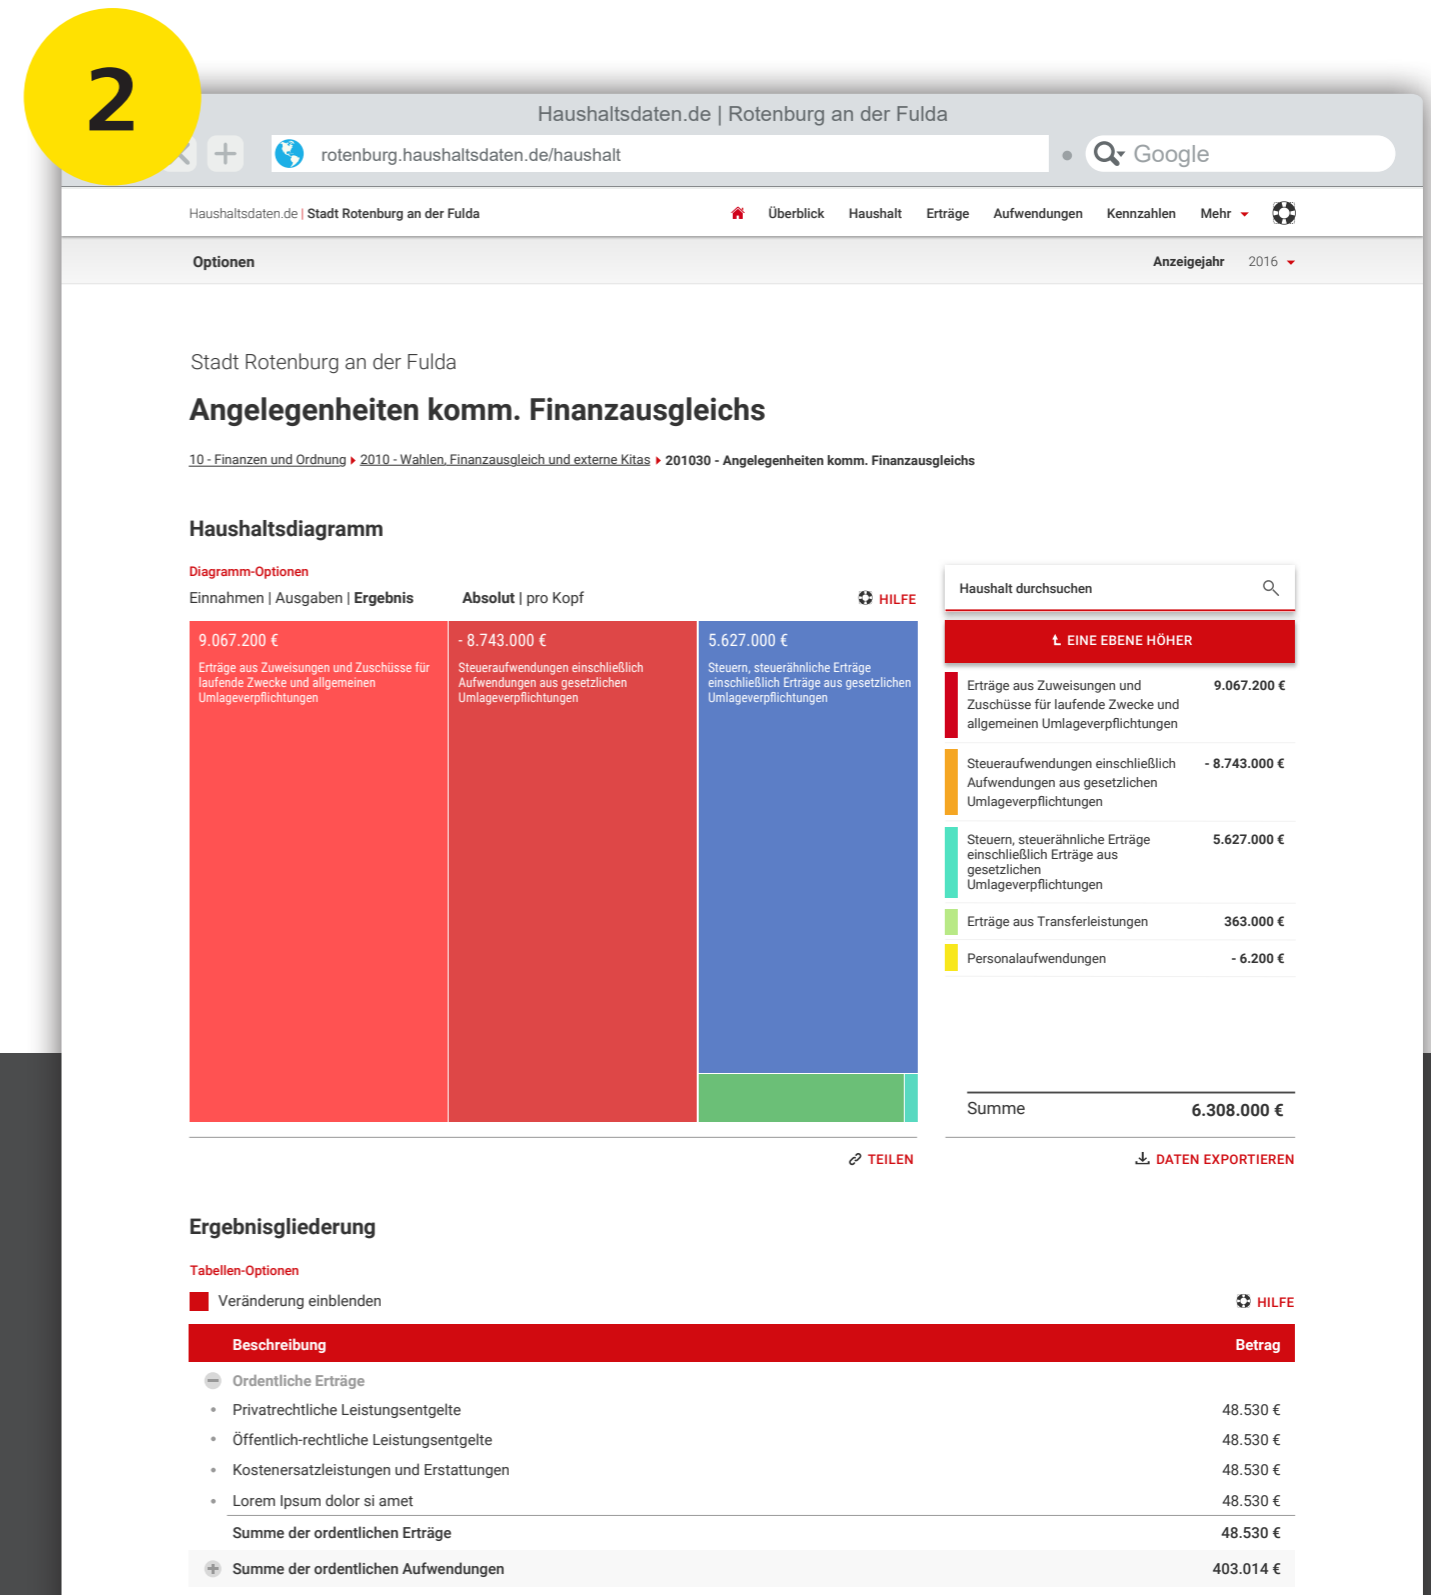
2

Haushaltsdaten.de | Rotenburg an der Fulda

rotenburg.haushaltsdaten.de/haushalt

Google

Haushaltsdaten.de | Stadt Rotenburg an der Fulda

Überblick Haushalt Erträge Aufwendungen Kennzahlen Mehr

Optionen

Anzeigejahr 2016

Stadt Rotenburg an der Fulda

Angelegenheiten komm. Finanzausgleichs

10 - Finanzen und Ordnung ▸ 2010 - Wahlen, Finanzausgleich und externe Kitas ▸ 201030 - Angelegenheiten komm. Finanzausgleichs

Haushaltsdiagramm

Diagramm-Optionen

Einnahmen | Ausgaben | Ergebnis

Absolut | pro Kopf

HILFE

9.067.200 €
Erträge aus Zuweisungen und Zuschüsse für laufende Zwecke und allgemeinen Umlageverpflichtungen

- 8.743.000 €
Steueraufwendungen einschließlich Aufwendungen aus gesetzlichen Umlageverpflichtungen

5.627.000 €
Steuern, steuerähnliche Erträge einschließlich Erträge aus gesetzlichen Umlageverpflichtungen

Haushalt durchsuchen

EINE EBENE HÖHER

| Erträge aus Zuweisungen und Zuschüsse für laufende Zwecke und allgemeinen Umlageverpflichtungen | 9.067.200 € |
|---|---|
| Steueraufwendungen einschließlich Aufwendungen aus gesetzlichen Umlageverpflichtungen | - 8.743.000 € |
| Steuern, steuerähnliche Erträge einschließlich Erträge aus gesetzlichen Umlageverpflichtungen | 5.627.000 € |
| Erträge aus Transferleistungen | 363.000 € |
| Personalaufwendungen | - 6.200 € |

Summe 6.308.000 €

TEILEN

DATEN EXPORTIEREN

Ergebnisgliederung

Tabellen-Optionen

Veränderung einblenden

HILFE

| Beschreibung | Betrag |
|---|---|
| Ordentliche Erträge | |
| Privatrechtliche Leistungsentgelte | 48.530 € |
| Öffentlich-rechtliche Leistungsentgelte | 48.530 € |
| Kostenersatzleistungen und Erstattungen | 48.530 € |
| Lorem Ipsum dolor si amet | 48.530 € |
| Summe der ordentlichen Erträge | 48.530 € |
| Summe der ordentlichen Aufwendungen | 403.014 € |